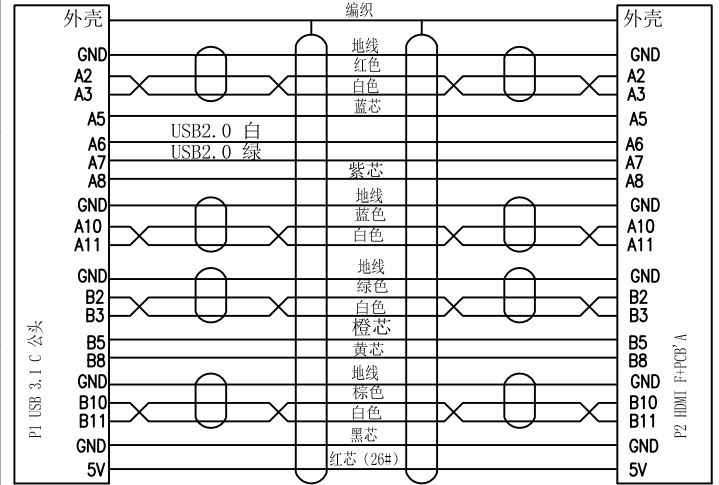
外壳
编织
外壳
GND
地线
GND
A2
红色
A2
A3
白色
A3
蓝芯
A5
A5
USB2.0 白
A6
A6
USB2.0 绿
A7
A7
紫芯
A8
A8
地线
GND
GND
蓝色
A10
A10
A11
白色
A11
地线
GND
GND
绿色
B2
B2
B3
白色
B3
橙芯
B5
B5
黄芯
B8
B8
地线
GND
GND
棕色
B10
B10
B11
白色
B11
黑芯
GND
GND
红芯 (26#)
5V
5V
P1 USB 3.1 C 公头
P2 HDMI F+PCB'A